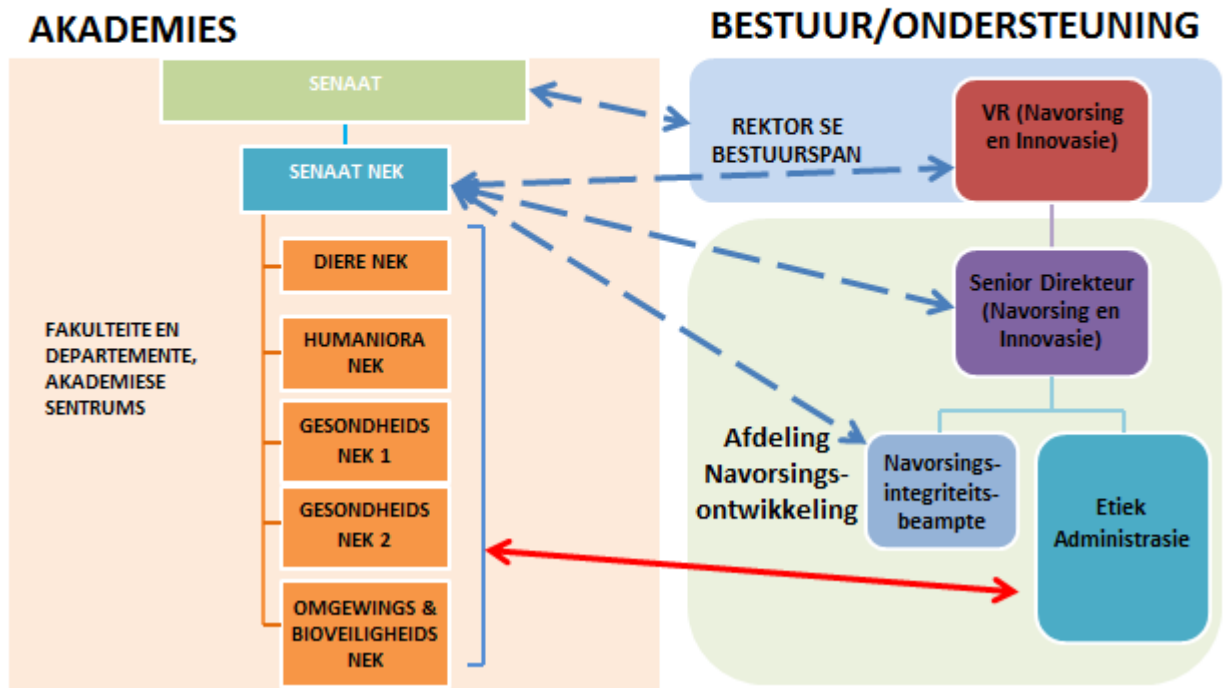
AKADEMIES

BESTUUR/ONDERSTEUNING

SENAAT

SENAAT NEK

DIERE NEK

HUMANIORA NEK

GESONDHEIDS NEK 1

GESONDHEIDS NEK 2

OMGEWINGS & BIOVEILIGHEIDS NEK

FAKULTEITE EN DEPARTEMENTE, AKADEMIESE SENTRUMS

REKTOR SE BESTUURSPAN

VR (Navorsing en Innovasie)

Senior Direkteur (Navorsing en Innovasie)

Afdeling Navorsingsontwikkeling

Navorsingsintegriteitsbeampte

Etiek Administrasie